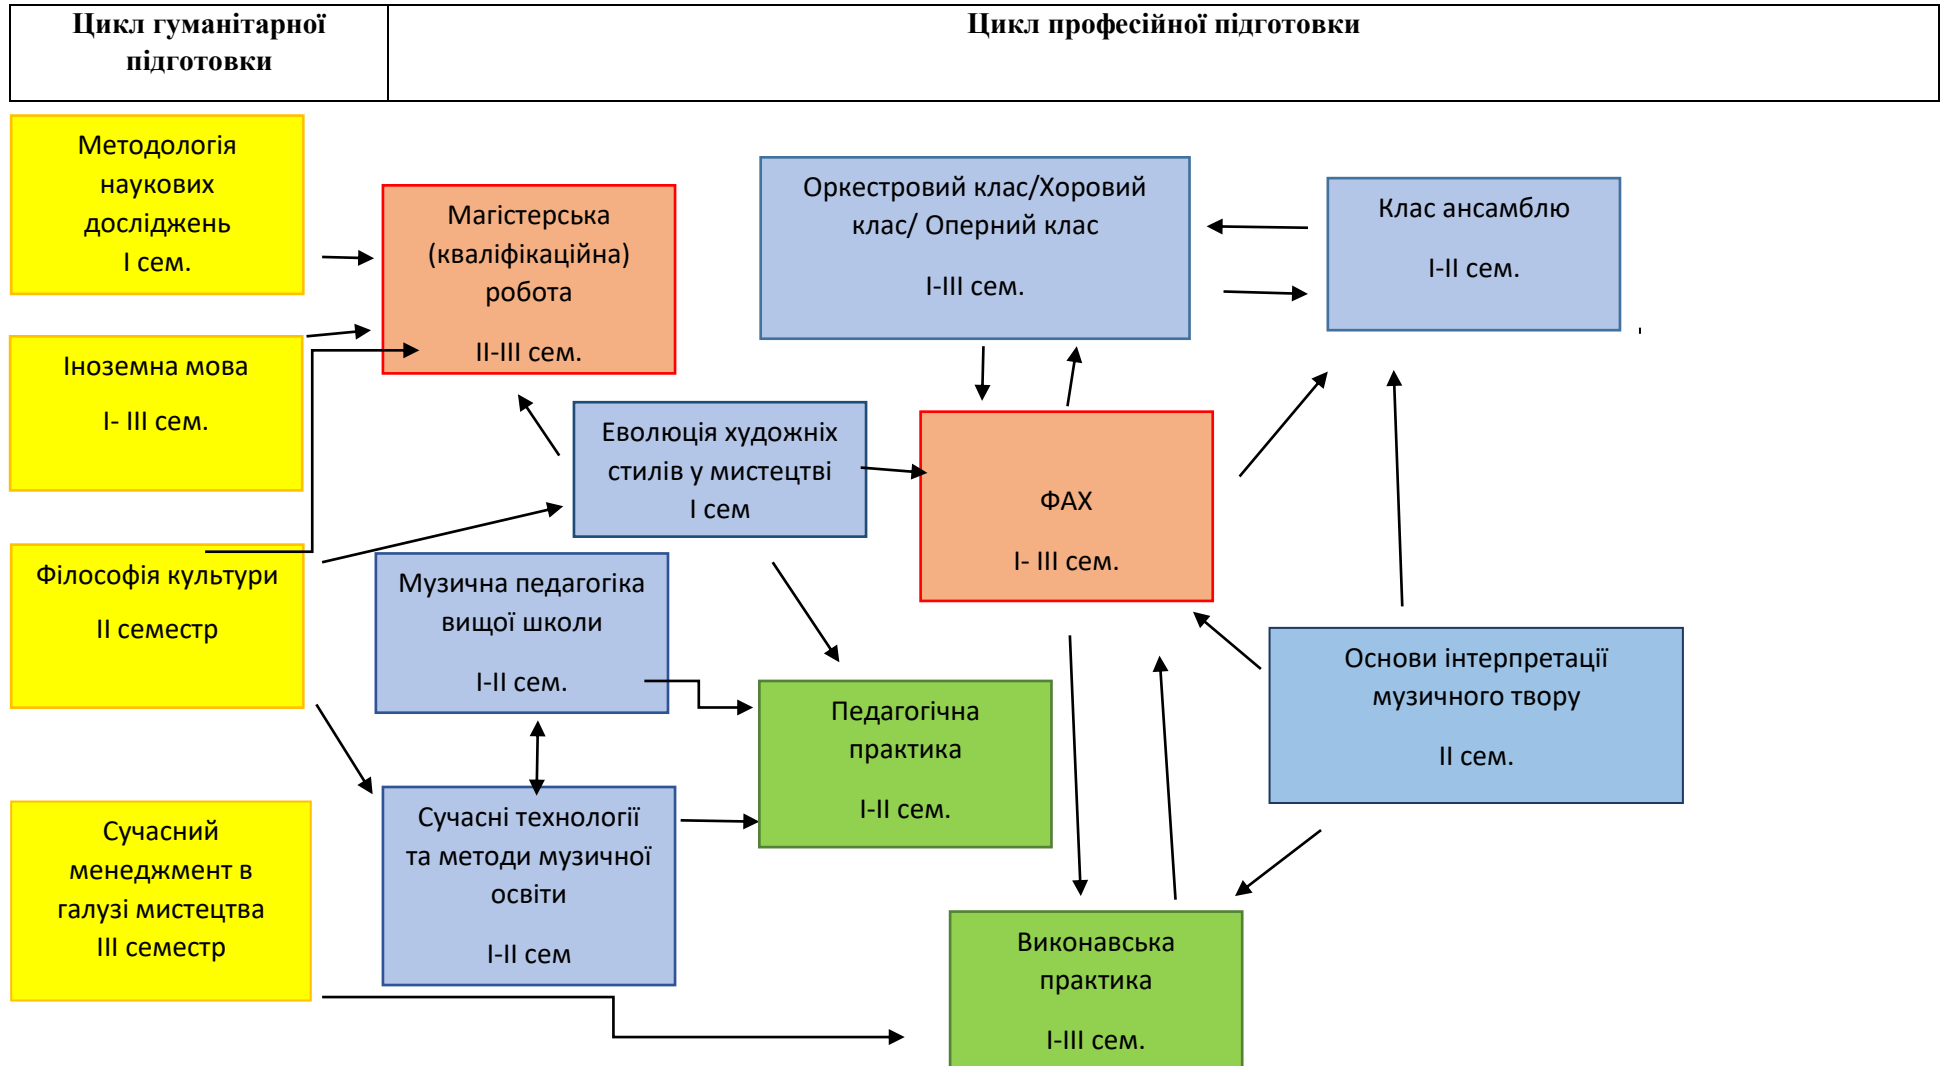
| Цикл гуманітарної підготовки | Цикл професійної підготовки |
|---|---|

Методологія наукових досліджень
І сем.

Магістерська (кваліфікаційна) робота
ІІ-ІІІ сем.

Оркестровий клас/Хоровий клас/ Оперний клас
І-ІІІ сем.

Клас ансамблю
І-ІІ сем.

Іноземна мова
І- ІІІ сем.

Еволюція художніх стилів у мистецтві
І сем

ФАХ
І- ІІІ сем.

Філософія культури
ІІ семестр

Музична педагогіка вищої школи
І-ІІ сем.

Педагогічна практика
І-ІІ сем.

Основи інтерпретації музичного твору
ІІ сем.

Сучасний менеджмент в галузі мистецтва
ІІІ семестр

Сучасні технології та методи музичної освіти
І-ІІ сем

Виконавська практика
І-ІІІ сем.